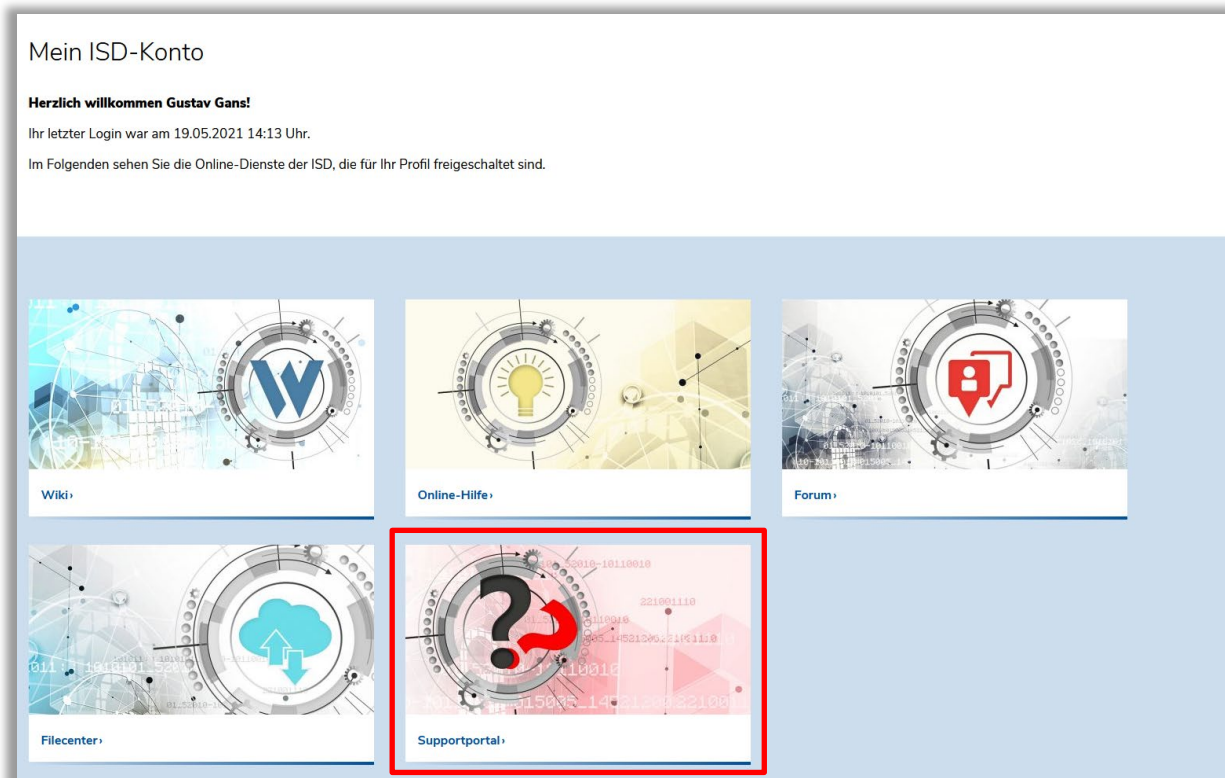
Mein ISD-Konto

**Herzlich willkommen Gustav Gans!**

Ihr letzter Login war am 19.05.2021 14:13 Uhr.

Im Folgenden sehen Sie die Online-Dienste der ISD, die für Ihr Profil freigeschaltet sind.

Wiki›

Online-Hilfe›

Forum›

Filecenter›

Supportportal›